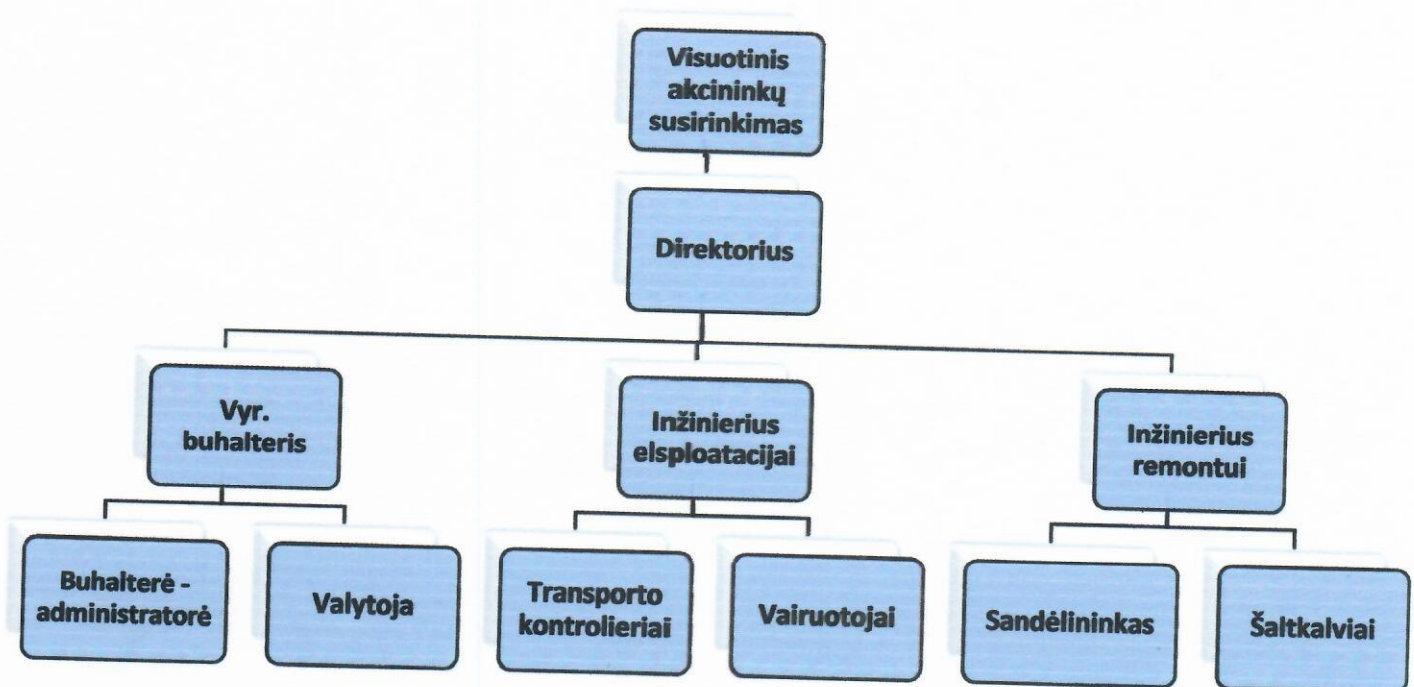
Visuotinis akcininkų susirinkimas

Direktorius

Vyr. buhalteris

Inžinierius elsploatacijai

Inžinierius remontui

Buhalterė - administratorė

Valytoja

Transporto kontrolieriai

Vairuotojai

Sandėlininkas

Šaltkalviai